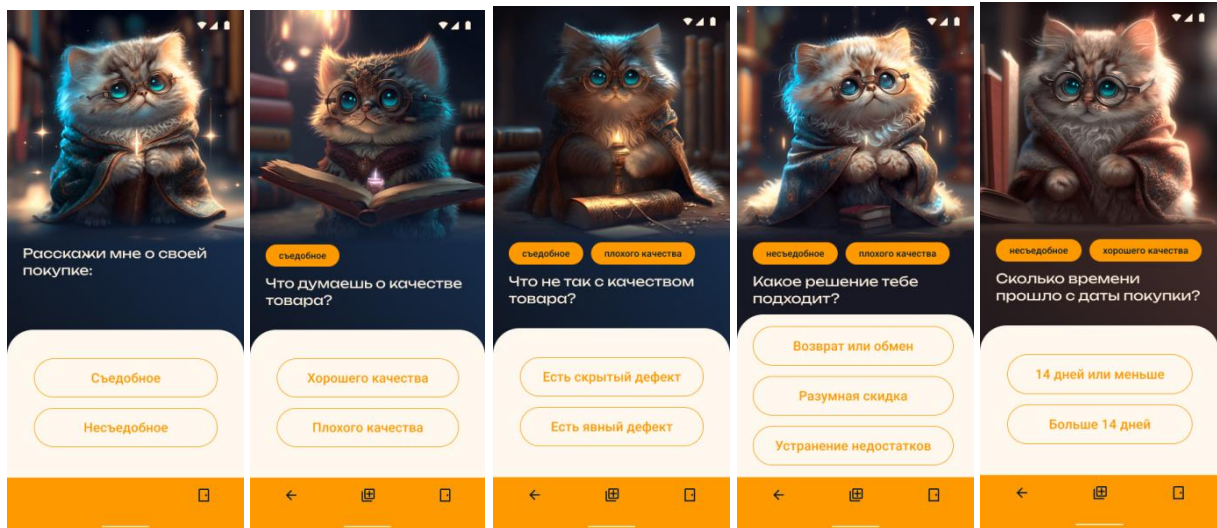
Расскажи мне о своей покупке:

Съедобное

Несъедобное

съедобное

Что думаешь о качестве товара?

Хорошего качества

Плохого качества

съедобное

плохого качества

Что не так с качеством товара?

Есть скрытый дефект

Есть явный дефект

несъедобное

плохого качества

Какое решение тебе подходит?

Возврат или обмен

Разумная скидка

Устранение недостатков

несъедобное

хорошего качества

Сколько времени прошло с даты покупки?

14 дней или меньше

Больше 14 дней